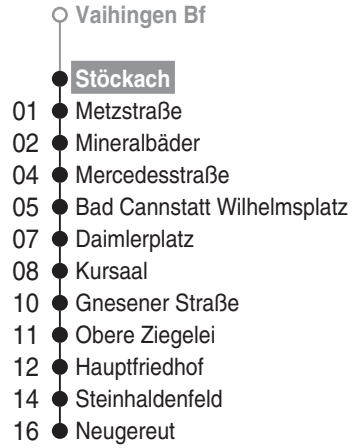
Vaihingen Bf

Stöckach
01 Metzstraße
02 Mineralbäder
04 Mercedesstraße
05 Bad Cannstatt Wilhelmsplatz
07 Daimlerplatz
08 Kursaal
10 Gnesener Straße
11 Obere Ziegelei
12 Hauptfriedhof
14 Steinhaldenfeld
16 Neugereut